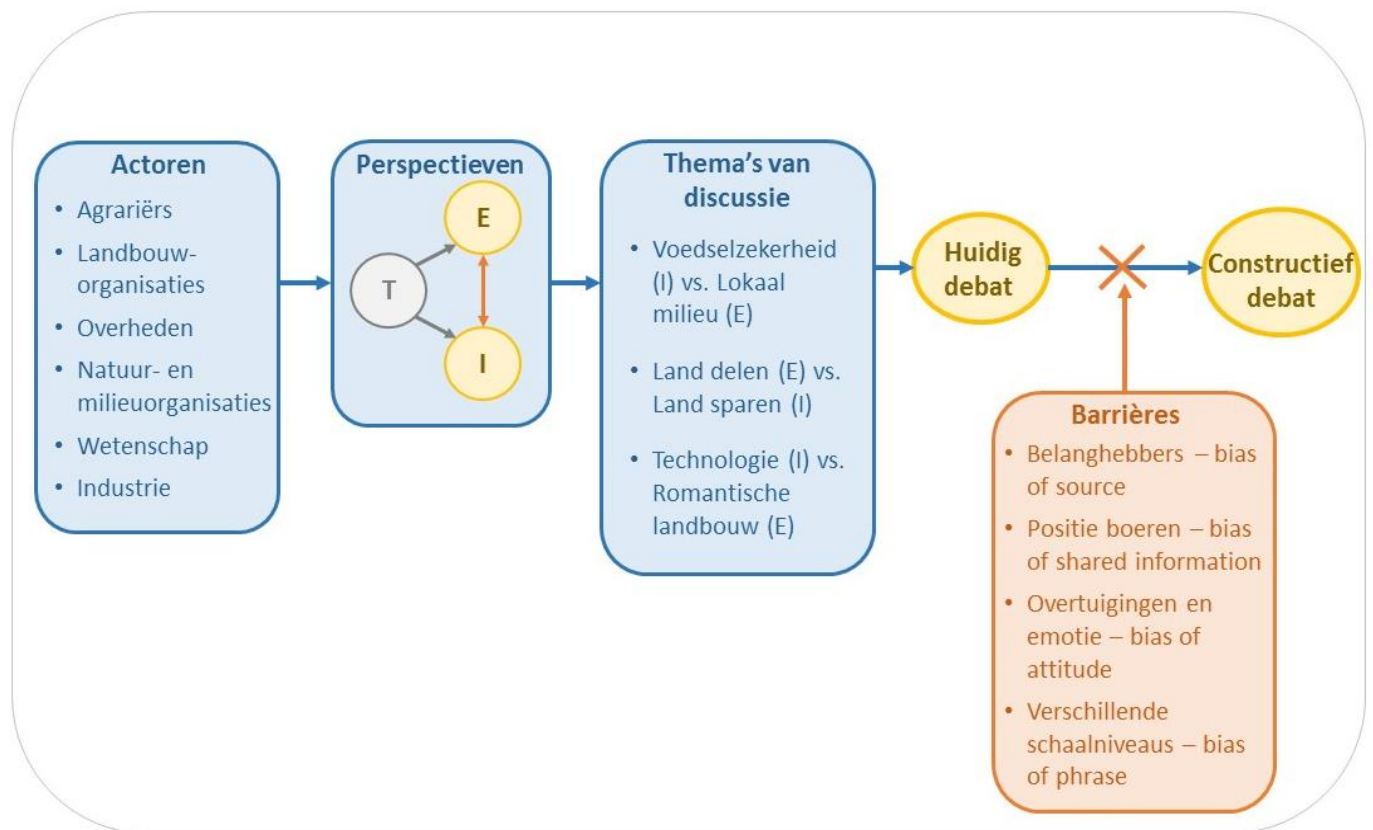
Actoren
- Agrariërs
- Landbouw-organisaties
- Overheden
- Natuur- en milieuorganisaties
- Wetenschap
- Industrie

Perspectieven
E
T
I

Thema's van discussie
- Voedselzekerheid (I) vs. Lokaal milieu (E)
- Land delen (E) vs. Land sparen (I)
- Technologie (I) vs. Romantische landbouw (E)

Huidig debat

Constructief debat

Barrières
- Belanghebbers – bias of source
- Positie boeren – bias of shared information
- Overtuigingen en emotie – bias of attitude
- Verschillende schaalniveaus – bias of phrase